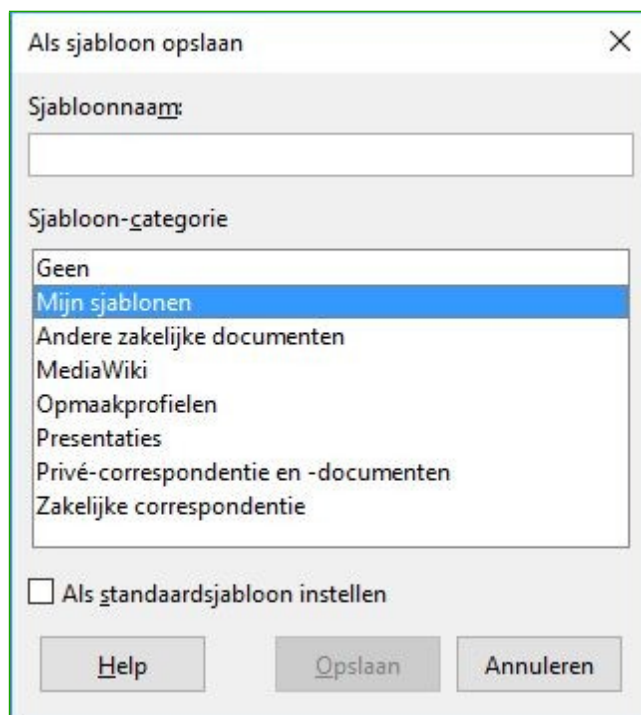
Als sjabloon opslaan

×

Sjabloonnaam:

Sjabloon-categorie

Geen
Mijn sjablonen
Andere zakelijke documenten
MediaWiki
Opmaakprofielen
Presentaties
Privé-correspondentie en -documenten
Zakelijke correspondentie

Als standaardsjabloon instellen

Help

Opslaan

Annuleren